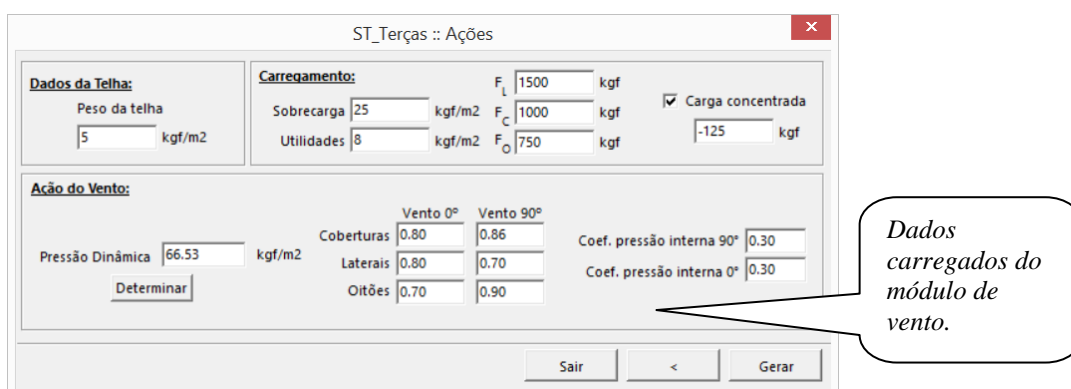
ST_Terças :: Ações

Dados da Telha:
Peso da telha
5 kgf/m2

Carregamento:
Sobrecarga 25 kgf/m2
Utilidades 8 kgf/m2
$F_L$ 1500 kgf
$F_C$ 1000 kgf
$F_O$ 750 kgf
Carga concentrada
-125 kgf

Ação do Vento:
Pressão Dinâmica 66.53 kgf/m2
Determinar

| | Vento 0° | Vento 90° |
|---|---|---|
| Coberturas | 0.80 | 0.86 |
| Laterais | 0.80 | 0.70 |
| Oitões | 0.70 | 0.90 |

Coef. pressão interna 90° 0.30
Coef. pressão interna 0° 0.30

Dados carregados do módulo de vento.

Sair
<
Gerar